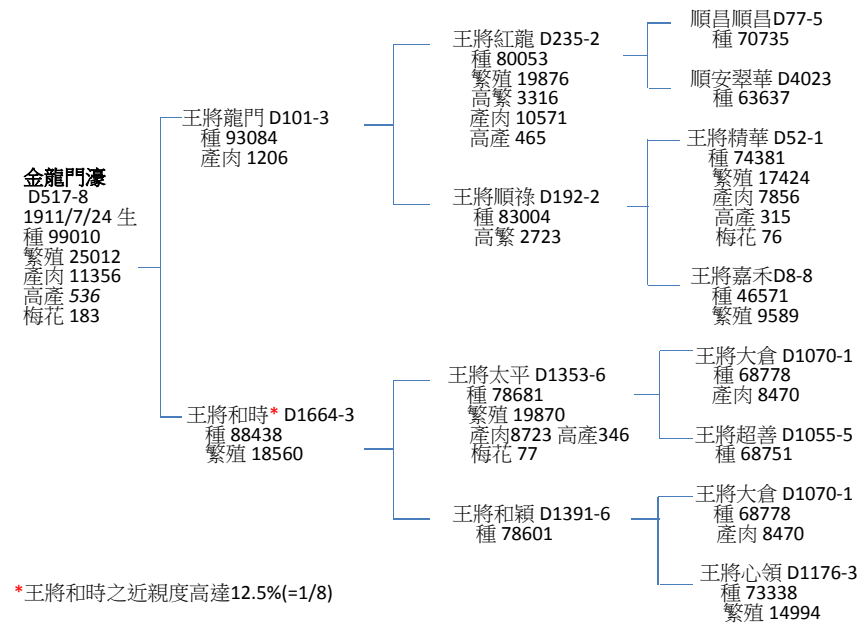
金龍門濠
D517-8
1911/7/24 生
種 99010
繁殖 25012
產肉 11356
高產 536
梅花 183

王將龍門 D101-3
種 93084
產肉 1206

王將和時* D1664-3
種 88438
繁殖 18560

王將紅龍 D235-2
種 80053
繁殖 19876
高繁 3316
產肉 10571
高產 465

王將順祿 D192-2
種 83004
高繁 2723

王將太平 D1353-6
種 78681
繁殖 19870
產肉8723 高產346
梅花 77

王將和穎 D1391-6
種 78601

順昌順昌D77-5
種 70735

順安翠華 D4023
種 63637

王將精華 D52-1
種 74381
繁殖 17424
產肉 7856
高產 315
梅花 76

王將嘉禾D8-8
種 46571
繁殖 9589

王將大倉 D1070-1
種 68778
產肉 8470

王將超善 D1055-5
種 68751

王將大倉 D1070-1
種 68778
產肉 8470

王將心領 D1176-3
種 73338
繁殖 14994

*王將和時之近親度高達12.5%(=1/8)